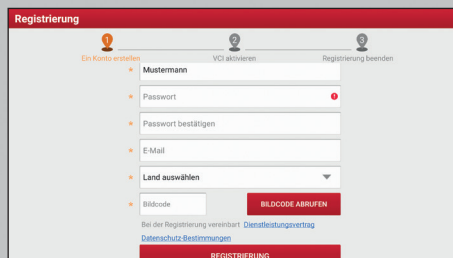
Registrierung

1
Ein Konto erstellen

2
VCI aktivieren

3
Registrierung beenden

* Mustermann

* Passwort

* Passwort bestätigen

* E-Mail

* Land auswählen

* Bildcode

BILDCODE ABRUFEN

Bei der Registrierung vereinbart Dienstleistungsvertrag

Datenschutz-Bestimmungen

REGISTRIERUNG